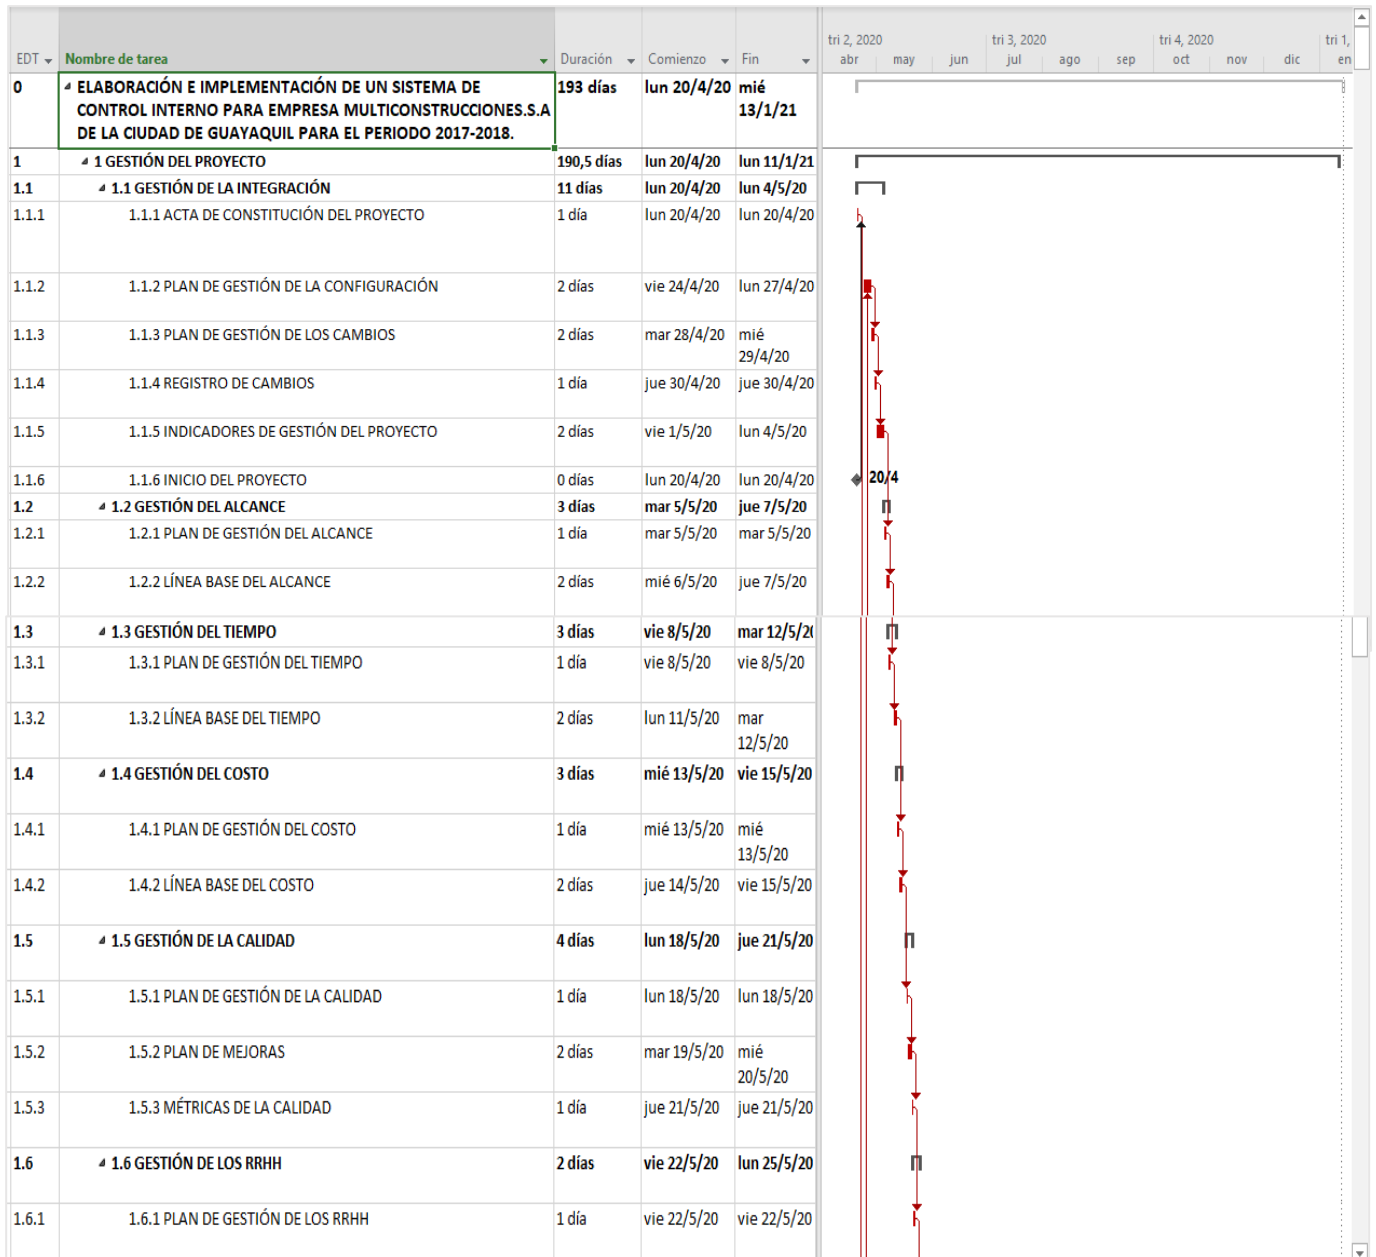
| EDT | Nombre de tarea | Duración | Comienzo | Fin |
|---|---|---|---|---|
| 0 | ELABORACIÓN E IMPLEMENTACIÓN DE UN SISTEMA DE CONTROL INTERNO PARA EMPRESA MULTICONSTRUCCIONES.S.A DE LA CIUDAD DE GUAYAQUIL PARA EL PERIODO 2017-2018. | 193 días | lun 20/4/20 | mié 13/1/21 |
| 1 | 1 GESTIÓN DEL PROYECTO | 190,5 días | lun 20/4/20 | lun 11/1/21 |
| 1.1 | 1.1 GESTIÓN DE LA INTEGRACIÓN | 11 días | lun 20/4/20 | lun 4/5/20 |
| 1.1.1 | 1.1.1 ACTA DE CONSTITUCIÓN DEL PROYECTO | 1 día | lun 20/4/20 | lun 20/4/20 |
| 1.1.2 | 1.1.2 PLAN DE GESTIÓN DE LA CONFIGURACIÓN | 2 días | vie 24/4/20 | lun 27/4/20 |
| 1.1.3 | 1.1.3 PLAN DE GESTIÓN DE LOS CAMBIOS | 2 días | mar 28/4/20 | mié 29/4/20 |
| 1.1.4 | 1.1.4 REGISTRO DE CAMBIOS | 1 día | jue 30/4/20 | jue 30/4/20 |
| 1.1.5 | 1.1.5 INDICADORES DE GESTIÓN DEL PROYECTO | 2 días | vie 1/5/20 | lun 4/5/20 |
| 1.1.6 | 1.1.6 INICIO DEL PROYECTO | 0 días | lun 20/4/20 | lun 20/4/20 |
| 1.2 | 1.2 GESTIÓN DEL ALCANCE | 3 días | mar 5/5/20 | jue 7/5/20 |
| 1.2.1 | 1.2.1 PLAN DE GESTIÓN DEL ALCANCE | 1 día | mar 5/5/20 | mar 5/5/20 |
| 1.2.2 | 1.2.2 LÍNEA BASE DEL ALCANCE | 2 días | mié 6/5/20 | jue 7/5/20 |
| 1.3 | 1.3 GESTIÓN DEL TIEMPO | 3 días | vie 8/5/20 | mar 12/5/2( |
| 1.3.1 | 1.3.1 PLAN DE GESTIÓN DEL TIEMPO | 1 día | vie 8/5/20 | vie 8/5/20 |
| 1.3.2 | 1.3.2 LÍNEA BASE DEL TIEMPO | 2 días | lun 11/5/20 | mar 12/5/20 |
| 1.4 | 1.4 GESTIÓN DEL COSTO | 3 días | mié 13/5/20 | vie 15/5/20 |
| 1.4.1 | 1.4.1 PLAN DE GESTIÓN DEL COSTO | 1 día | mié 13/5/20 | mié 13/5/20 |
| 1.4.2 | 1.4.2 LÍNEA BASE DEL COSTO | 2 días | jue 14/5/20 | vie 15/5/20 |
| 1.5 | 1.5 GESTIÓN DE LA CALIDAD | 4 días | lun 18/5/20 | jue 21/5/20 |
| 1.5.1 | 1.5.1 PLAN DE GESTIÓN DE LA CALIDAD | 1 día | lun 18/5/20 | lun 18/5/20 |
| 1.5.2 | 1.5.2 PLAN DE MEJORAS | 2 días | mar 19/5/20 | mié 20/5/20 |
| 1.5.3 | 1.5.3 MÉTRICAS DE LA CALIDAD | 1 día | jue 21/5/20 | jue 21/5/20 |
| 1.6 | 1.6 GESTIÓN DE LOS RRHH | 2 días | vie 22/5/20 | lun 25/5/20 |
| 1.6.1 | 1.6.1 PLAN DE GESTIÓN DE LOS RRHH | 1 día | vie 22/5/20 | vie 22/5/20 |

tri 2, 2020 abr may jun tri 3, 2020 jul ago sep tri 4, 2020 oct nov dic tri 1, en

20/4